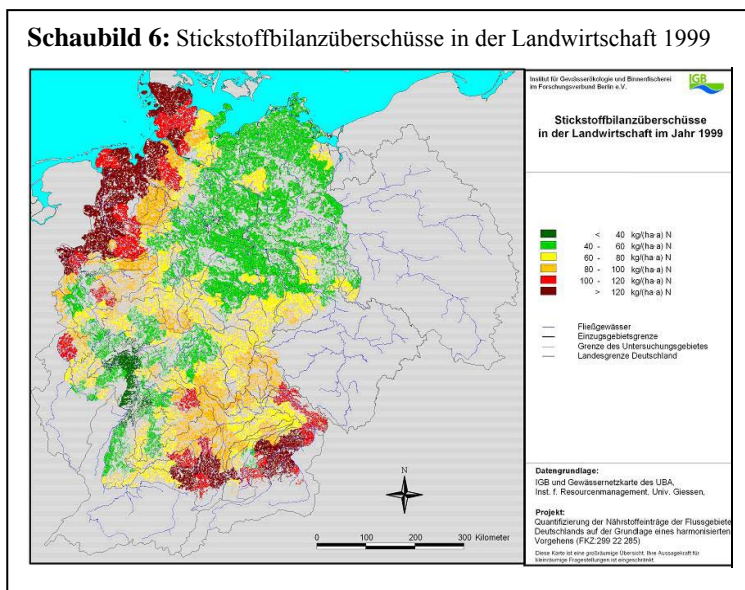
**Schaubild 6:** Stickstoffbilanzüberschüsse in der Landwirtschaft 1999

Institut für Gewässerökologie und Binnenfischerei im Forschungsverbund Berlin e.V.

IGB

Stickstoffbilanzüberschüsse in der Landwirtschaft im Jahr 1999

< 40 kg/(ha a) N
40 - 60 kg/(ha a) N
60 - 80 kg/(ha a) N
80 - 100 kg/(ha a) N
100 - 120 kg/(ha a) N
> 120 kg/(ha a) N

Fließgewässer
Einzugsgebietsgrenze
Grenze des Untersuchungsgebietes
Landesgrenze Deutschland

N

0 100 200 300 Kilometer

Datengrundlage:
IGB und Gewässernetzkarte des UBA, Inst. f. Resourcenmanagement, Univ. Giessen.

Projekt:
Quantifizierung der Nährstoffeinträge der Flussgebiete Deutschlands auf der Grundlage eines harmonisierten Vorgehens (FKZ:299 22 285)

Diese Karte ist eine großräumige Übersicht. Ihre Aussagekraft für kleinräumige Fragestellungen ist eingeschränkt.